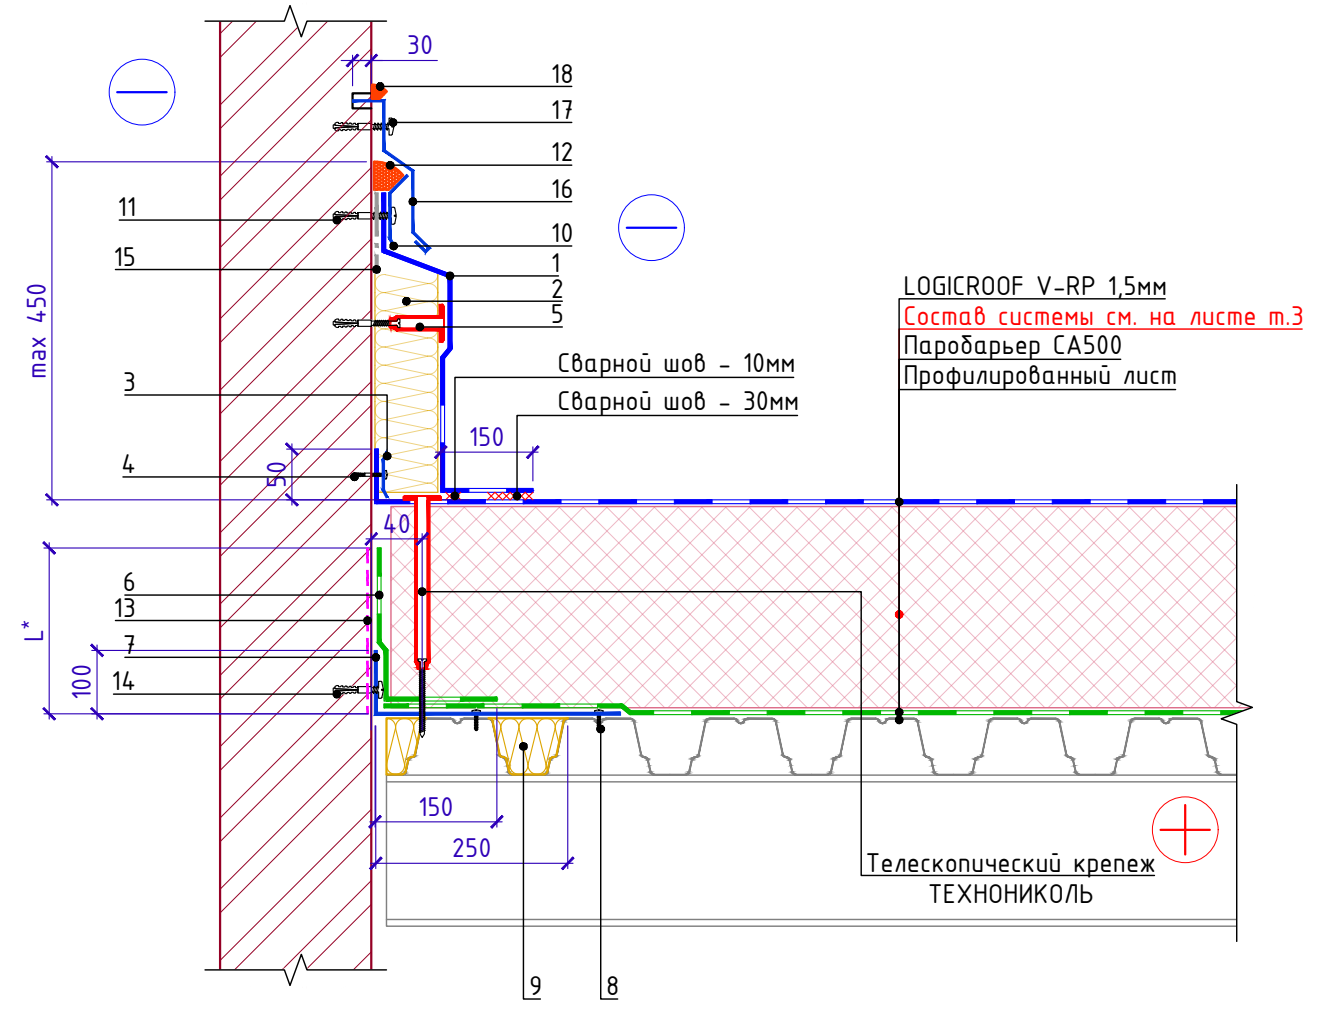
30
18
17
12
16
11
10
15
1
2
5
max 450
3
4
50
150
40
LOGICROOF V-RP 1,5мм
Состав системы см. на листе т.3
Пароизоляция СА500
Профилированный лист
Сварной шов - 10мм
Сварной шов - 30мм
6
13
L*
7
100
14
150
250
Телескопический крепеж ТЕХНОНИКОЛЬ
9
8